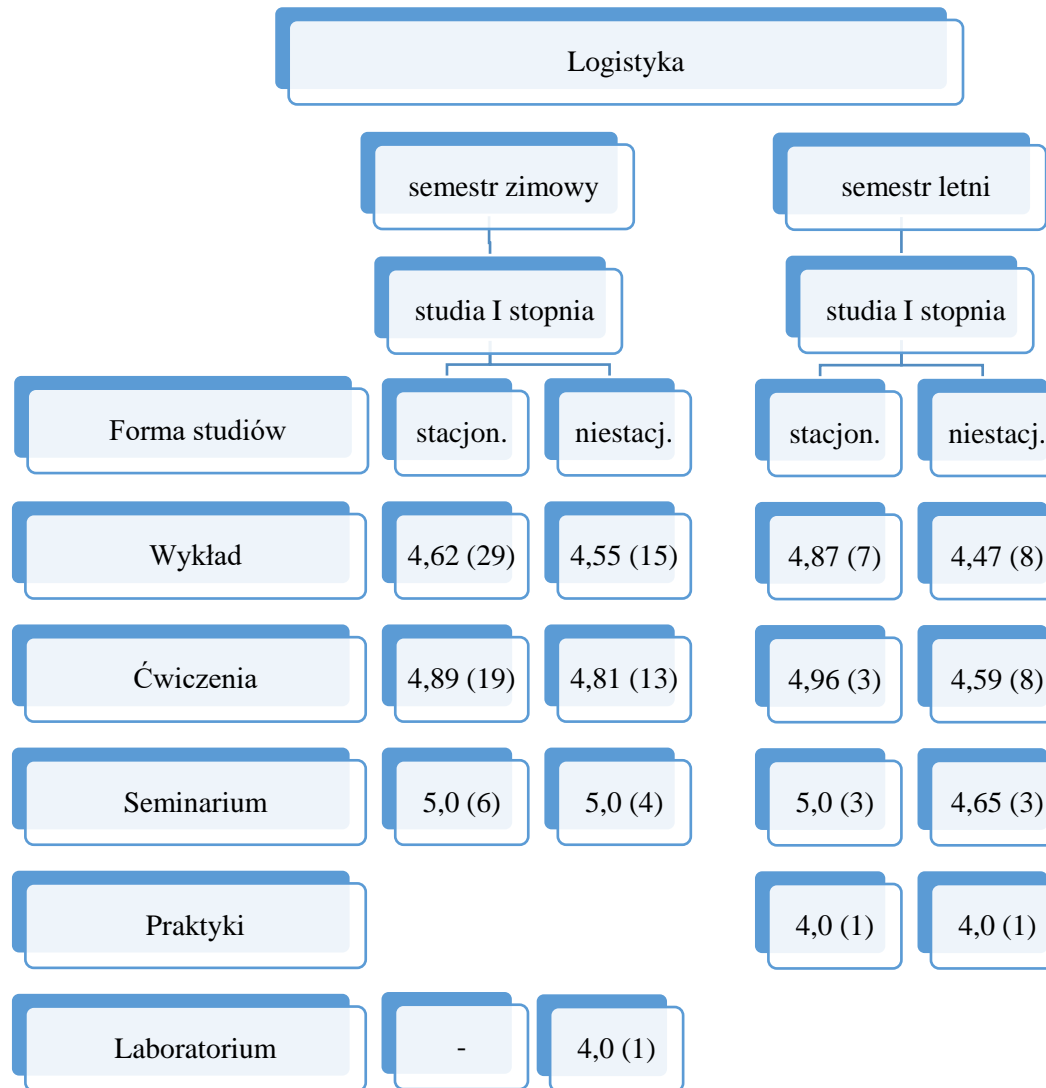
Logistyka

semestr zimowy

semestr letni

studia I stopnia

studia I stopnia

| Forma studiów | stacjon. | niestacj. | stacjon. | niestacj. |
|---|---|---|---|---|
| Wykład | 4,62 (29) | 4,55 (15) | 4,87 (7) | 4,47 (8) |
| Ćwiczenia | 4,89 (19) | 4,81 (13) | 4,96 (3) | 4,59 (8) |
| Seminarium | 5,0 (6) | 5,0 (4) | 5,0 (3) | 4,65 (3) |
| Praktyki | | | 4,0 (1) | 4,0 (1) |
| Laboratorium | - | 4,0 (1) | | |